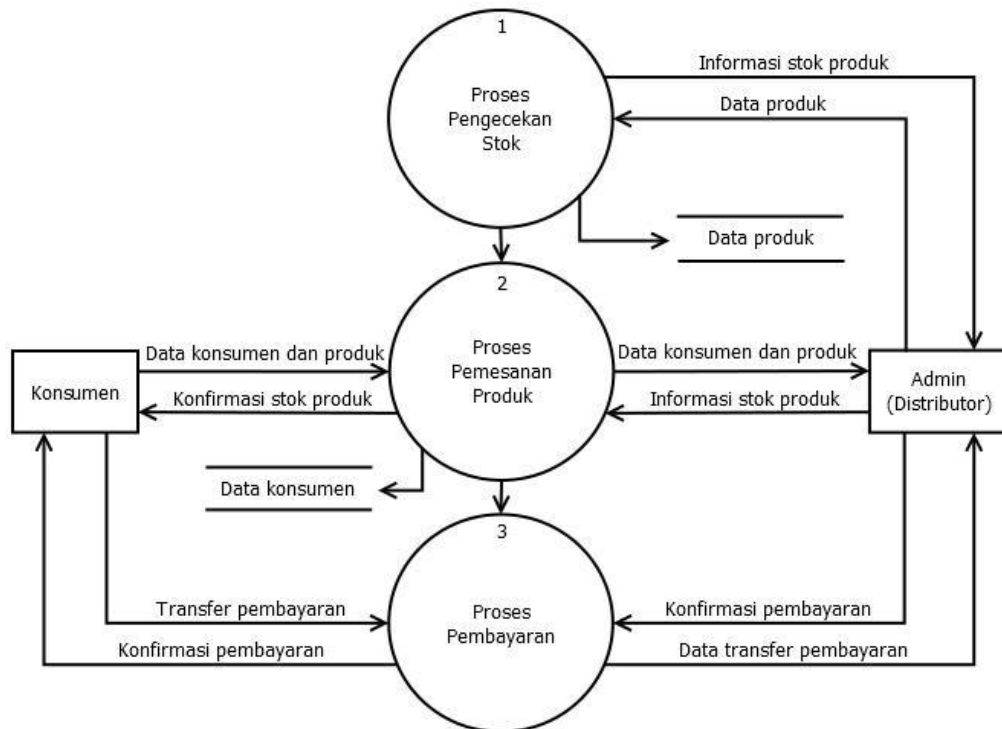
1

Proses Pengecekan Stok

Informasi stok produk

Data produk

Data produk

2

Proses Pemesanan Produk

Konsumen

Data konsumen dan produk

Konfirmasi stok produk

Data konsumen dan produk

Informasi stok produk

Admin (Distributor)

Data konsumen

3

Proses Pembayaran

Transfer pembayaran

Konfirmasi pembayaran

Konfirmasi pembayaran

Data transfer pembayaran